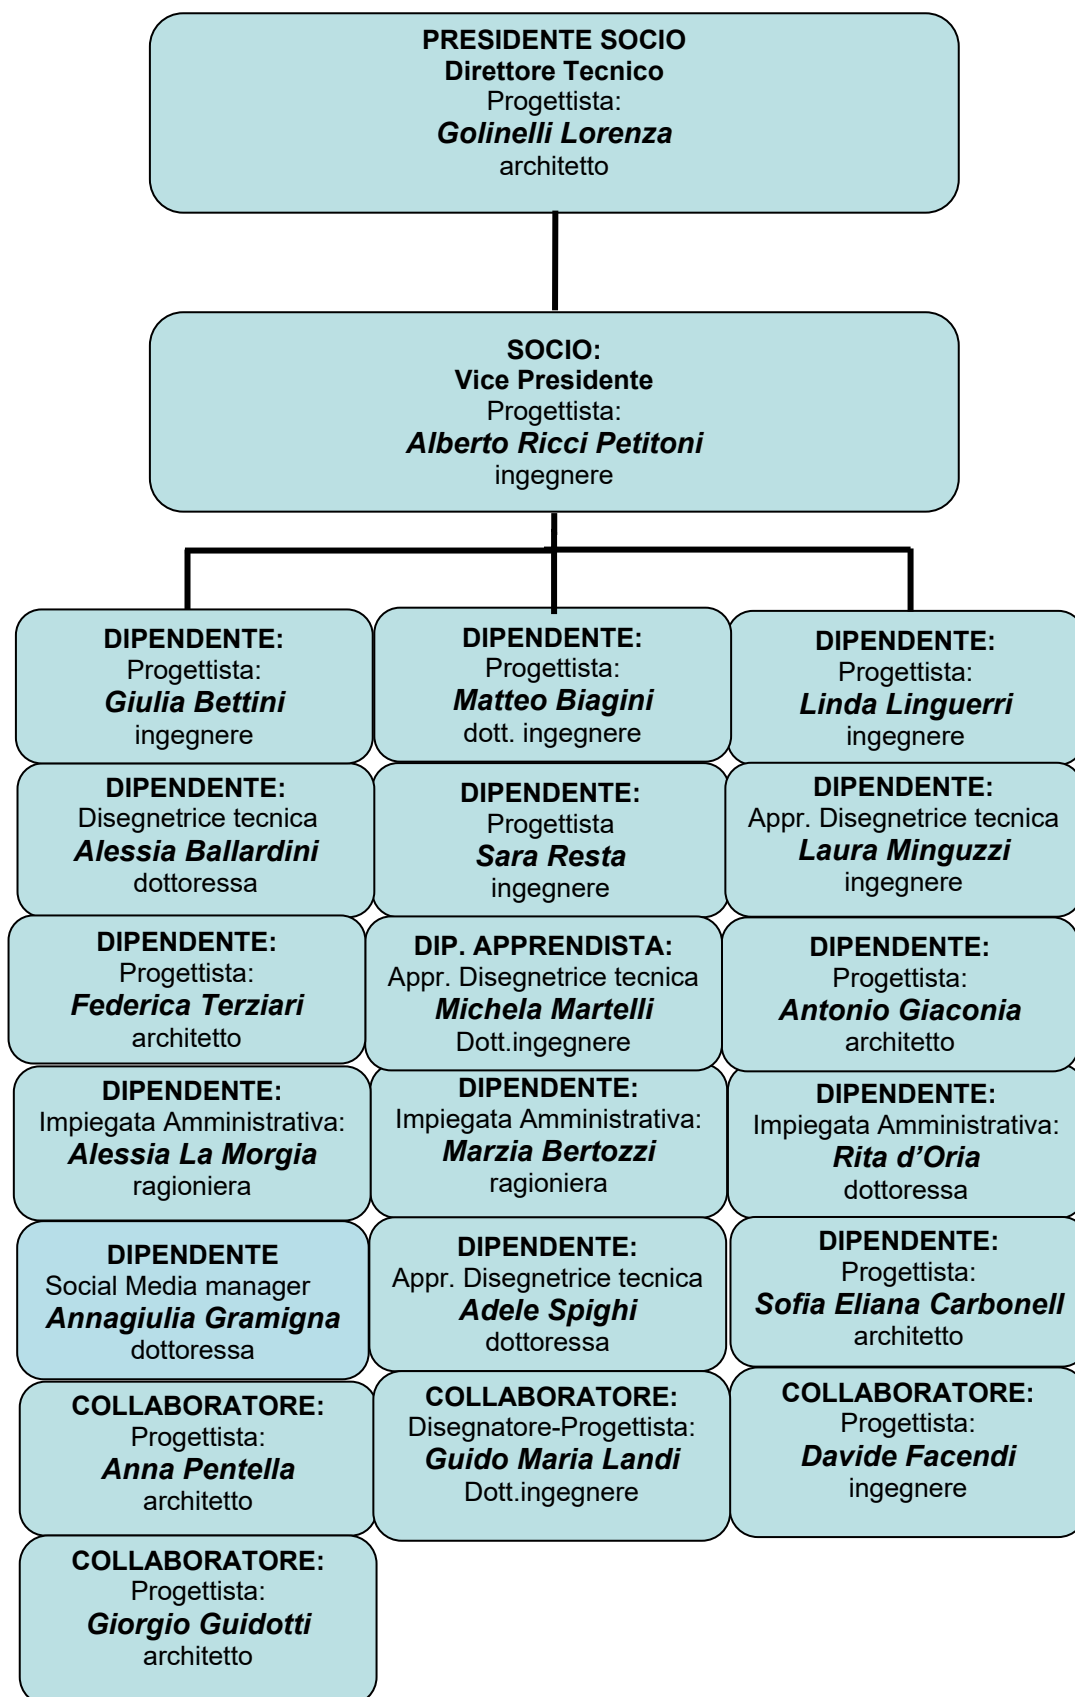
PRESIDENTE SOCIO
Direttore Tecnico
Progettista:
Golinelli Lorenza
architetto

SOCIO:
Vice Presidente
Progettista:
Alberto Ricci Petitoni
ingegnere

DIPENDENTE:
Progettista:
Giulia Bettini
ingegnere

DIPENDENTE:
Progettista:
Matteo Biagini
dott. ingegnere

DIPENDENTE:
Progettista:
Linda Linguerri
ingegnere

DIPENDENTE:
Disegnetrice tecnica
Alessia Ballardini
dottoressa

DIPENDENTE:
Progettista
Sara Resta
ingegnere

DIPENDENTE:
Appr. Disegnetrice tecnica
Laura Minguzzi
ingegnere

DIPENDENTE:
Progettista:
Federica Terziari
architetto

DIP. APPRENDISTA:
Appr. Disegnetrice tecnica
Michela Martelli
Dott.ingegnere

DIPENDENTE:
Progettista:
Antonio Giaconia
architetto

DIPENDENTE:
Impiegata Amministrativa:
Alessia La Morgia
ragioniera

DIPENDENTE:
Impiegata Amministrativa:
Marzia Bertozzi
ragioniera

DIPENDENTE:
Impiegata Amministrativa:
Rita d'Oria
dottoressa

DIPENDENTE
Social Media manager
Annagiulia Gramigna
dottoressa

DIPENDENTE:
Appr. Disegnetrice tecnica
Adele Spighi
dottoressa

DIPENDENTE:
Progettista:
Sofia Eliana Carbonell
architetto

COLLABORATORE:
Progettista:
Anna Pentella
architetto

COLLABORATORE:
Disegnatore-Progettista:
Guido Maria Landi
Dott.ingegnere

COLLABORATORE:
Progettista:
Davide Facendi
ingegnere

COLLABORATORE:
Progettista:
Giorgio Guidotti
architetto